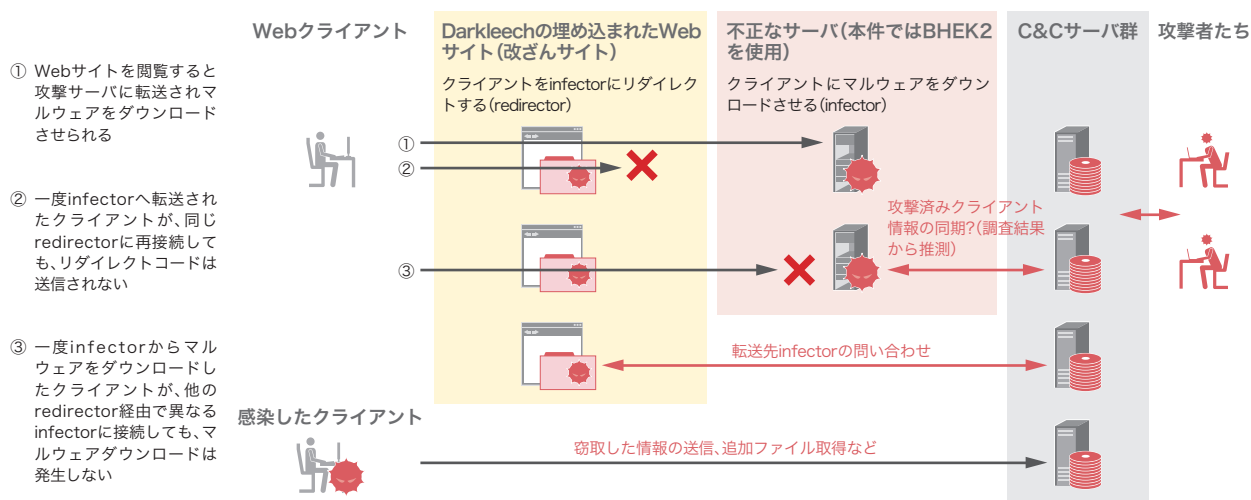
Webクライアント

Darkleechの埋め込まれたWebサイト(改ざんサイト)

クライアントをinfectorにリダイレクトする(redirector)

不正なサーバ(本件ではBHEK2を使用)

クライアントにマルウェアをダウンロードさせる(infector)

C&Cサーバ群

攻撃者たち

① Webサイトを閲覧すると攻撃サーバに転送されマルウェアをダウンロードさせられる

② 一度infectorへ転送されたクライアントが、同じredirectorに再接続しても、リダイレクトコードは送信されない

③ 一度infectorからマルウェアをダウンロードしたクライアントが、他のredirector経由で異なるinfectorに接続しても、マルウェアダウンロードは発生しない

①

②

③

攻撃済みクライアント情報の同期?(調査結果から推測)

転送先infectorの問い合わせ

感染したクライアント

窃取した情報の送信、追加ファイル取得など